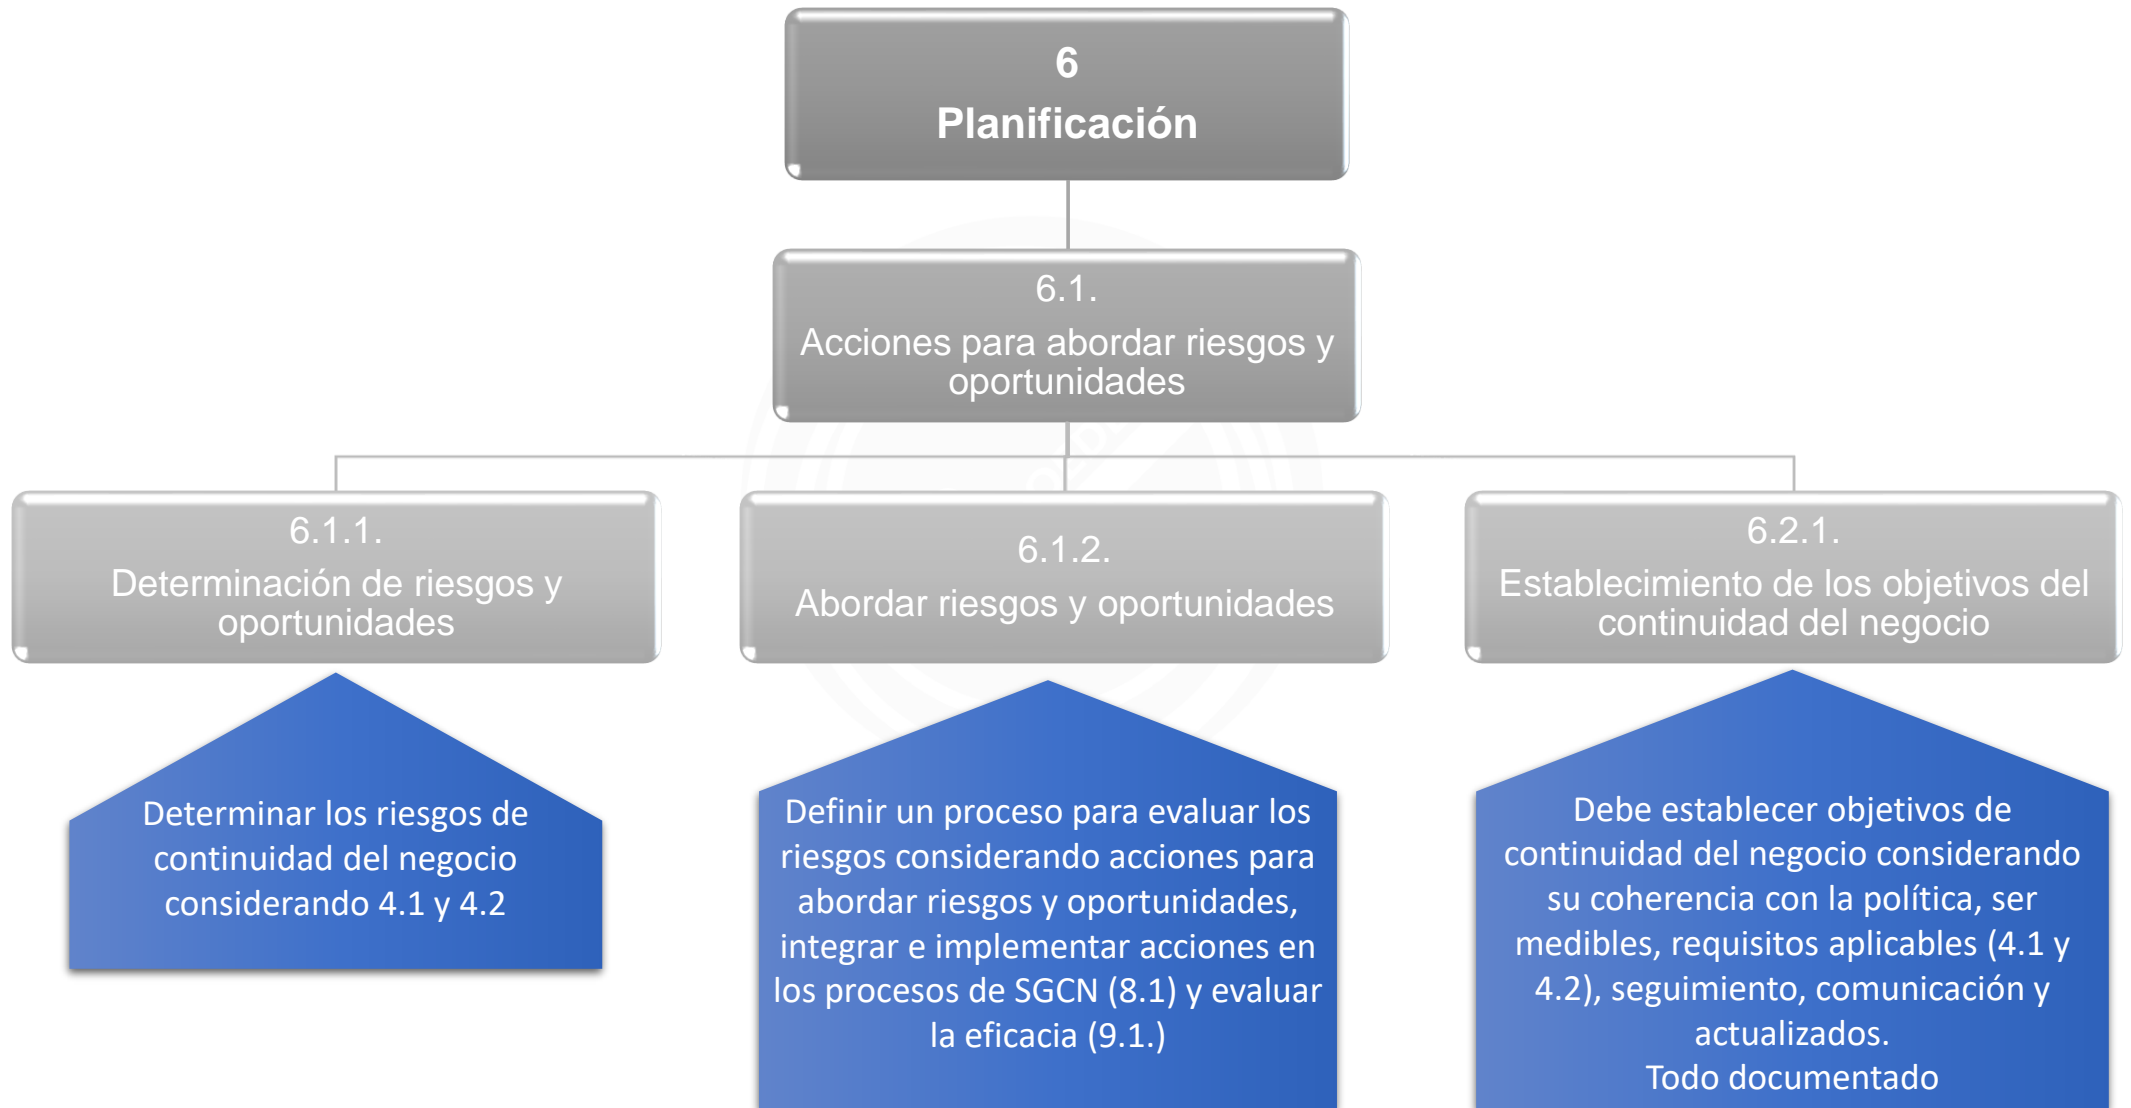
6
Planificación

6.1.
Acciones para abordar riesgos y oportunidades

6.1.1.
Determinación de riesgos y oportunidades

6.1.2.
Abordar riesgos y oportunidades

6.2.1.
Establecimiento de los objetivos del continuidad del negocio

Determinar los riesgos de continuidad del negocio considerando 4.1 y 4.2

Definir un proceso para evaluar los riesgos considerando acciones para abordar riesgos y oportunidades, integrar e implementar acciones en los procesos de SGCN (8.1) y evaluar la eficacia (9.1.)

Debe establecer objetivos de continuidad del negocio considerando su coherencia con la política, ser medibles, requisitos aplicables (4.1 y 4.2), seguimiento, comunicación y actualizados.
Todo documentado